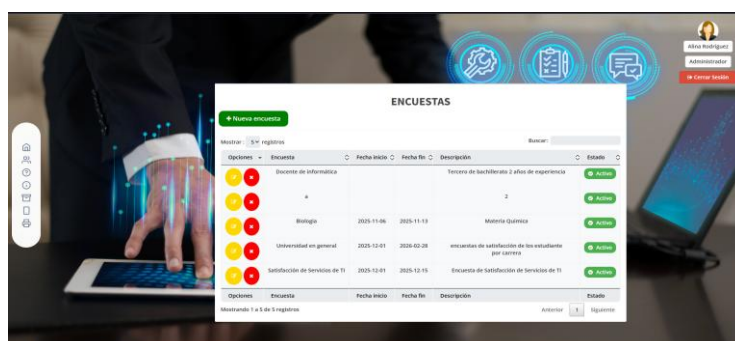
Alina Rodriguez
Administrador
Cerrar Sesión

ENCUESTAS

+ Nueva encuesta

Mostrar: 5 registros
Buscar:

| Opciones | Encuesta | Fecha inicio | Fecha fin | Descripción | Estado |
|---|---|---|---|---|---|
| | Docente de informática | | | Tercero de bachillerato 2 años de experiencia | Activo |
| | a | | | 2 | Activo |
| | Biología | 2025-11-06 | 2025-11-13 | Materia Química | Activo |
| | Universidad en general | 2025-12-01 | 2026-02-28 | encuestas de satisfacción de los estudiante por carrera | Activo |
| | Satisfacción de Servicios de TI | 2025-12-01 | 2025-12-15 | Encuesta de Satisfacción de Servicios de TI | Activo |
| Opciones | Encuesta | Fecha inicio | Fecha fin | Descripción | Estado |

Mostrando 1 a 5 de 5 registros
Anterior 1 Siguiente